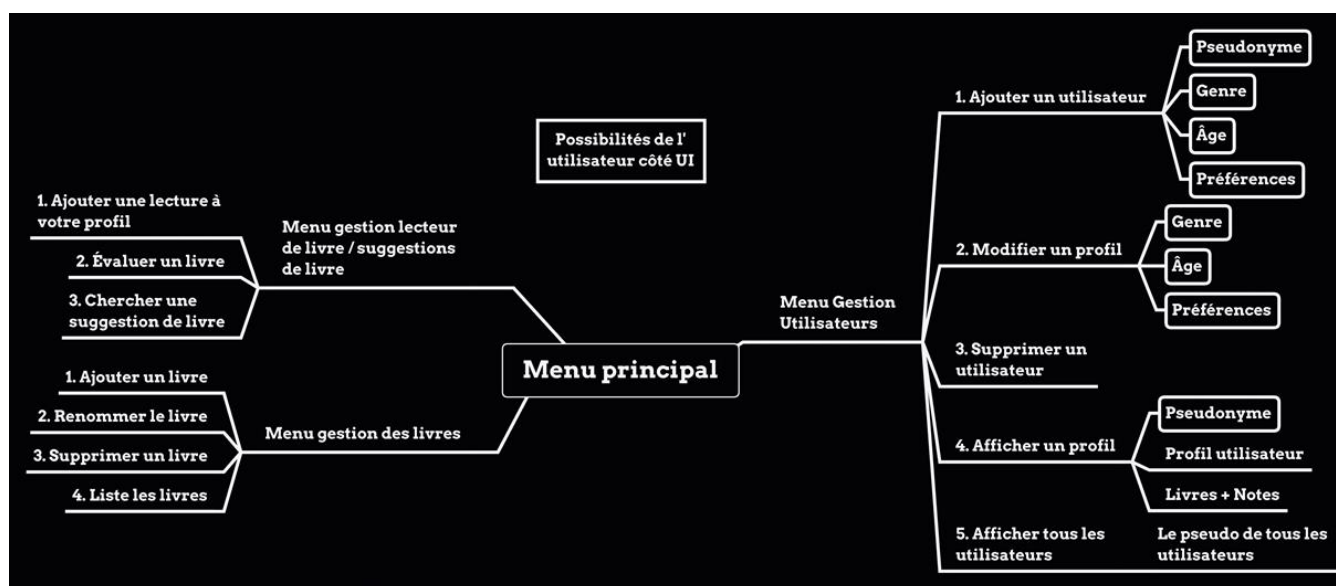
Possibilités de l' utilisateur côté UI

Menu principal

Menu gestion lecteur de livre / suggestions de livre

1. Ajouter une lecture à votre profil

2. Évaluer un livre

3. Chercher une suggestion de livre

Menu gestion des livres

1. Ajouter un livre

2. Renommer le livre

3. Supprimer un livre

4. Liste les livres

Menu Gestion Utilisateurs

1. Ajouter un utilisateur

Pseudonyme

Genre

Âge

Préférences

2. Modifier un profil

Genre

Âge

Préférences

3. Supprimer un utilisateur

4. Afficher un profil

Pseudonyme

Profil utilisateur

Livres + Notes

5. Afficher tous les utilisateurs

Le pseudo de tous les utilisateurs